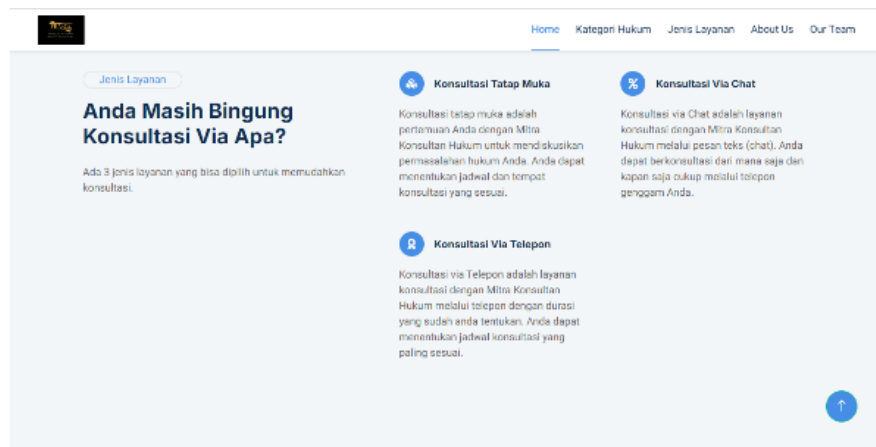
Home Kategori Hukum Jenis Layanan About Us Our Team

Jenis Layanan

Anda Masih Bingung Konsultasi Via Apa?

Ada 3 jenis layanan yang bisa dipilih untuk memudahkan konsultasi.

Konsultasi Tatap Muka

Konsultasi tatap muka adalah pertemuan Anda dengan Mitra Konsultan Hukum untuk mendiskusikan permasalahan hukum Anda. Anda dapat menentukan jadwal dan tempat konsultasi yang sesuai.

Konsultasi Via Chat

Konsultasi via Chat adalah layanan konsultasi dengan Mitra Konsultan Hukum melalui pesan teks (chat). Anda dapat berkonsultasi dari mana saja dan kapan saja cukup melalui telepon genggam Anda.

Konsultasi Via Telepon

Konsultasi via Telepon adalah layanan konsultasi dengan Mitra Konsultan Hukum melalui telepon dengan durasi yang sudah anda tentukan. Anda dapat menentukan jadwal konsultasi yang paling sesuai.